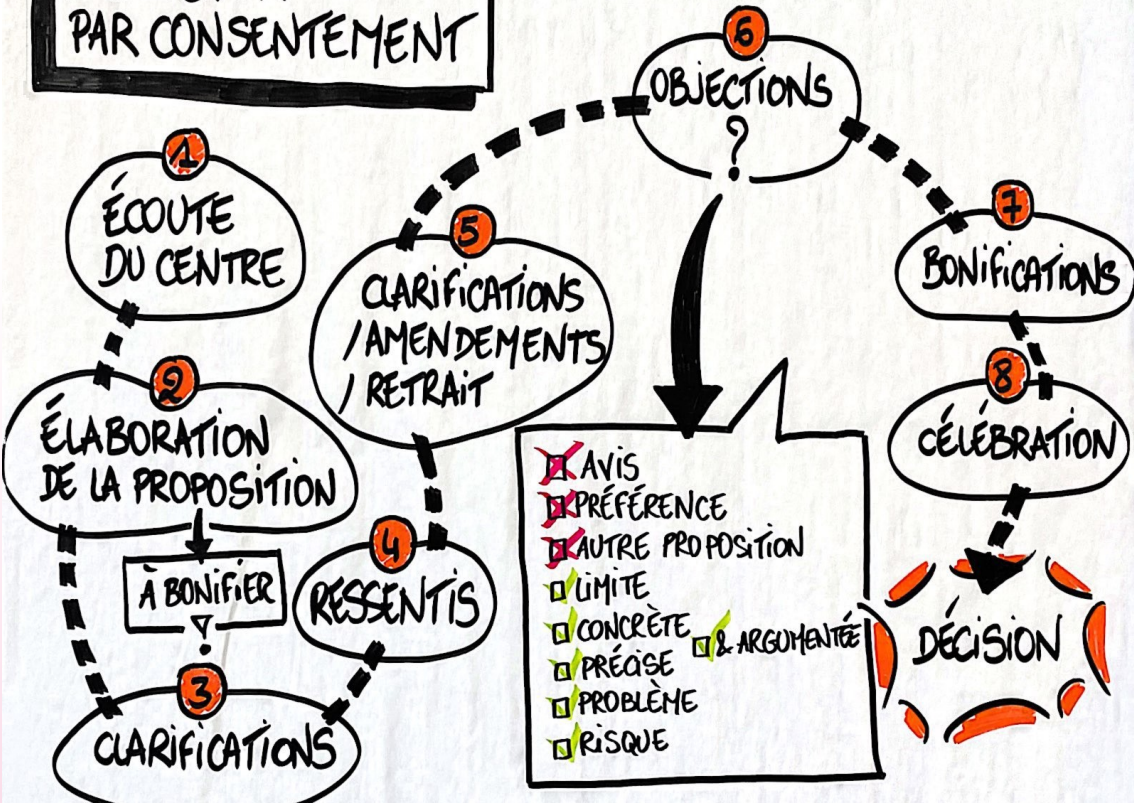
PAR CONSENTEMENT

6
OBJECTIONS
?

1
ÉCOUTE DU CENTRE

5
CLARIFICATIONS /AMENDEMENTS / RETRAIT

7
BONIFICATIONS

2
ÉLABORATION DE LA PROPOSITION

À BONIFIER

8
CÉLÉBRATION

AVIS
PRÉFÉRENCE
AUTRE PROPOSITION
LIMITE
CONCRÈTE
& ARGUMENTÉE
PRÉCISE
PROBLÈME
RISQUE

4
RESSENTIS

DÉCISION

3
CLARIFICATIONS